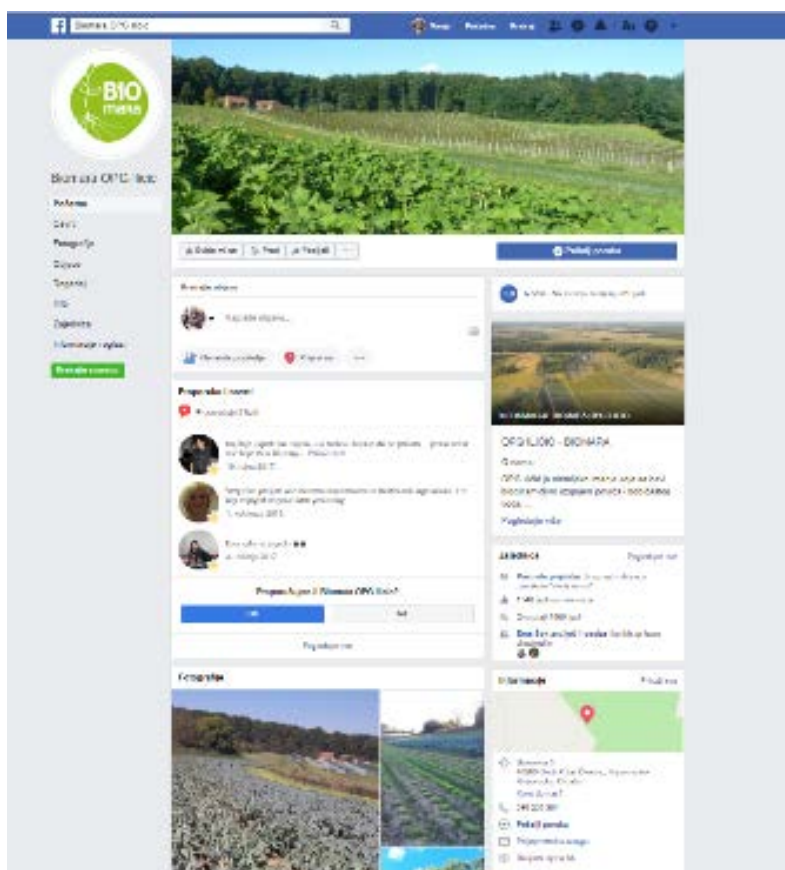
Biomara OPG Ilobo

BIO mara

Biomara OPG Ilobo

Početna

Preporuke

Fotografije

Događaji

Zajednica

Informacije i oglasi

Pošalji poruku

OPG ILOBO - BIOMARA

Pogledajte više

Zajednica

Pogledajte sve

Preporučate li Biomara OPG Ilobo?

Da

Ne

Pogledajte sve

Fotografije

Informacije

Pošalji poruku